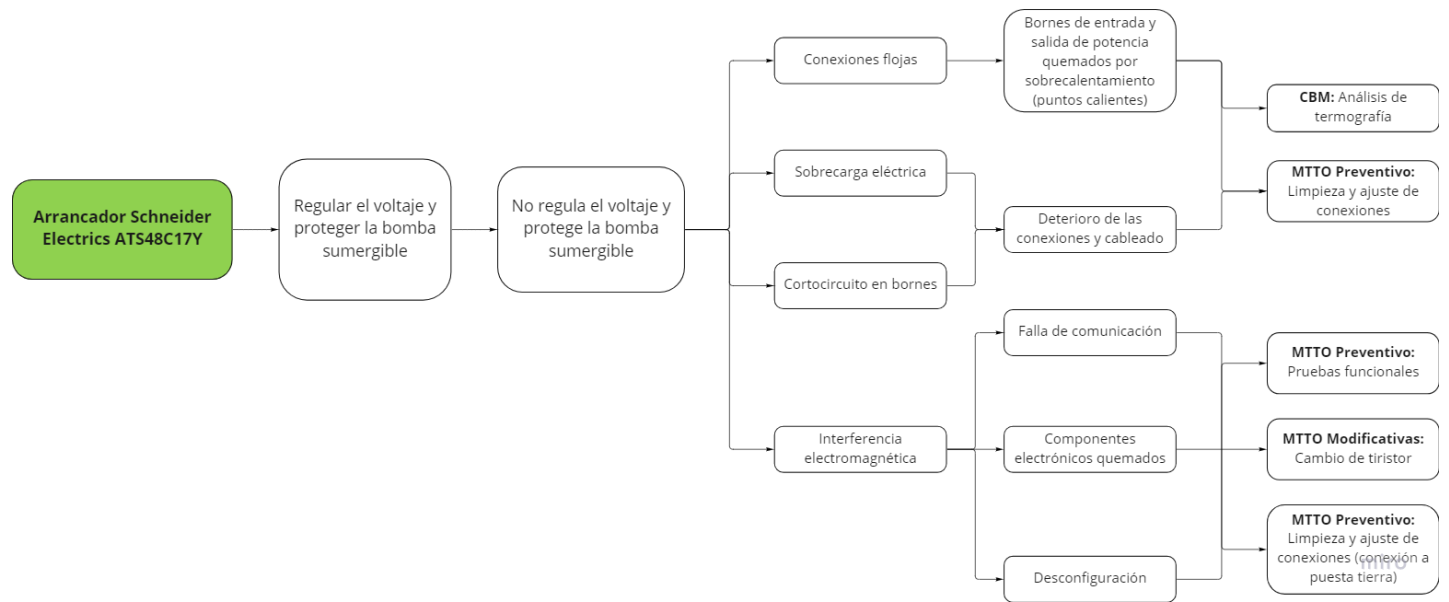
Arrancador Schneider Electrics ATS48C17Y

Regular el voltaje y proteger la bomba sumergible

No regula el voltaje y protege la bomba sumergible

Conexiones flojas

Sobrecarga eléctrica

Cortocircuito en bornes

Interferencia electromagnética

Bornes de entrada y salida de potencia quemados por sobrecalentamiento (puntos calientes)

Deterioro de las conexiones y cableado

Falla de comunicación

Componentes electrónicos quemados

Desconfiguración

**CBM:** Análisis de termografía

**MTTO Preventivo:** Limpieza y ajuste de conexiones

**MTTO Preventivo:** Pruebas funcionales

**MTTO Modificativas:** Cambio de tiristor

**MTTO Preventivo:** Limpieza y ajuste de conexiones (conexión a puesta tierra)

miro